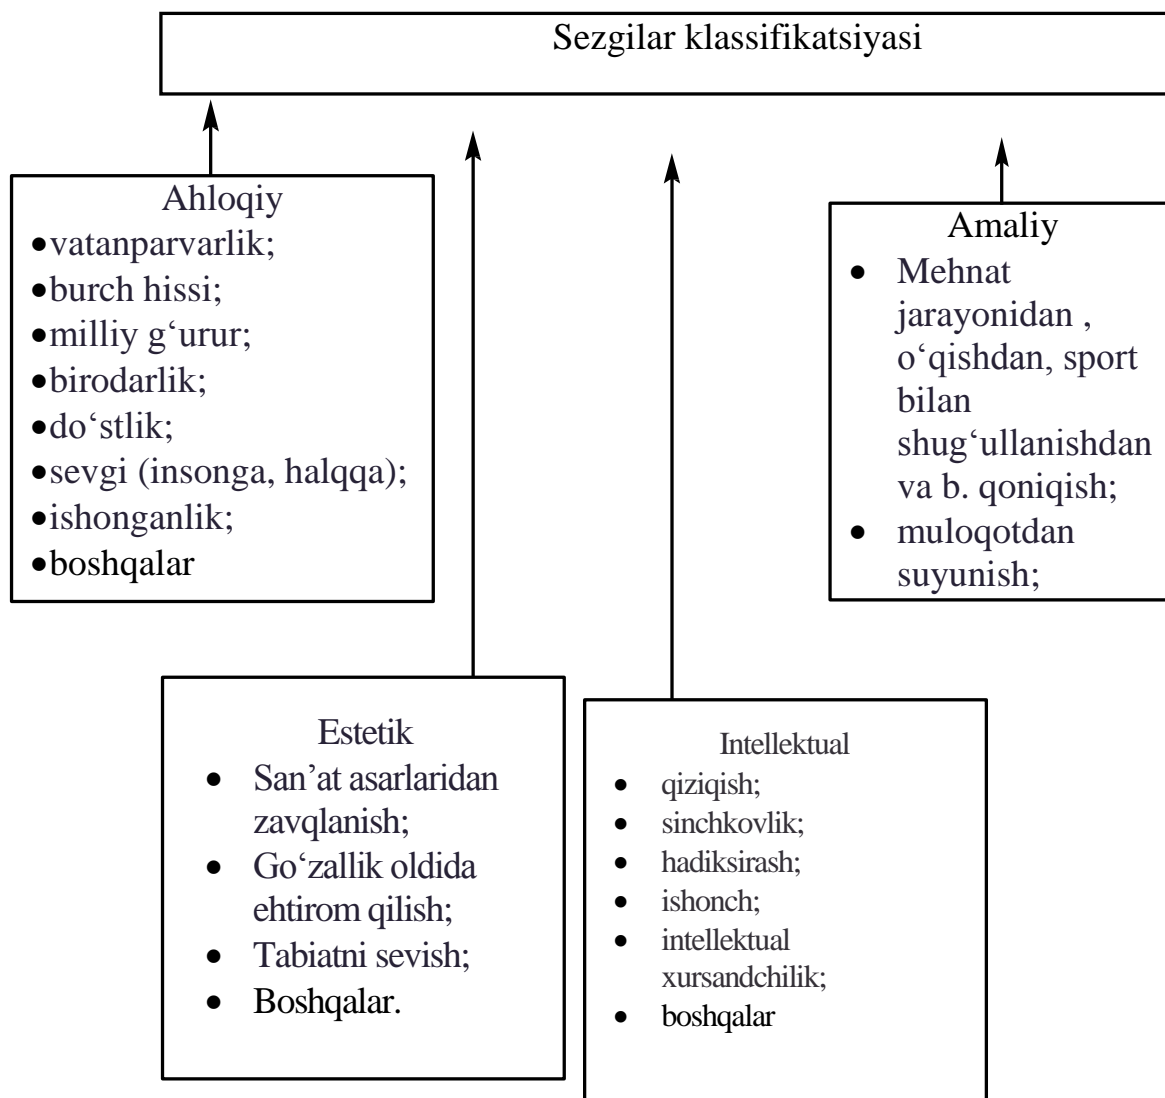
Sezgilar klassifikatsiyasi

Ahloqiy
•vatanparvarlik;
•burch hissi;
•milliy g‘urur;
•birodarlik;
•do‘stlik;
•sevgi (insonga, halqqa);
•ishonganlik;
•boshqalar

Amaliy
• Mehnat jarayonidan , o‘qishdan, sport bilan shug‘ullanishdan va b. qoniqish;
• muloqotdan suyunish;

Estetik
• San’at asarlaridan zavqlanish;
• Go‘zallik oldida ehtirom qilish;
• Tabiatni sevish;
• Boshqalar.

Intellektual
• qiziqish;
• sinchkovlik;
• hadiksirash;
• ishonch;
• intellektual xursandchilik;
• boshqalar